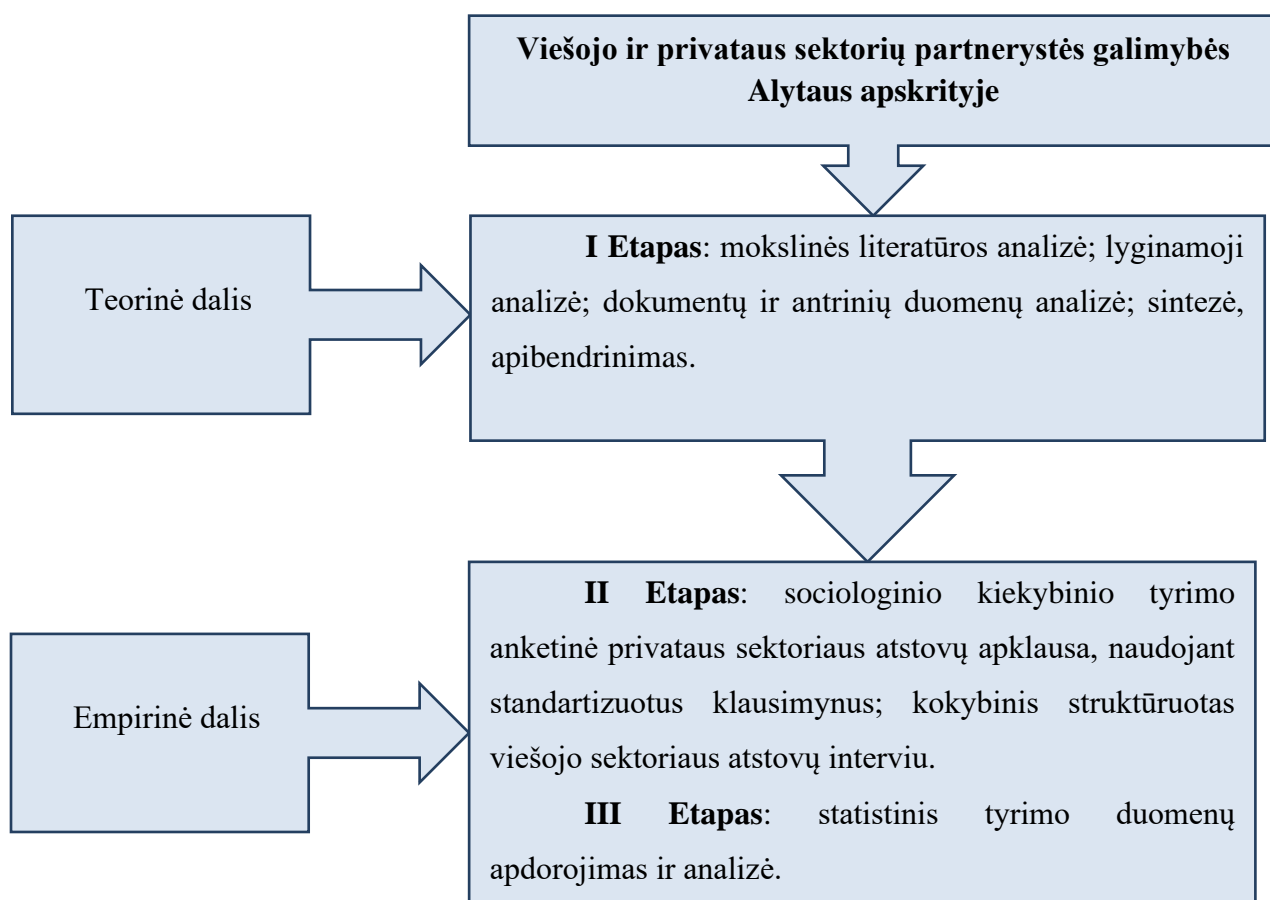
**Viešojo ir privataus sektorių partnerystės galimybės Alytaus apskrityje**

Teorinė dalis

**I Etapas**: mokslinės literatūros analizė; lyginamoji analizė; dokumentų ir antrinių duomenų analizė; sintezė, apibendrinimas.

Empirinė dalis

**II Etapas**: sociologinio kiekybinio tyrimo anketinė privataus sektoriaus atstovų apklausa, naudojant standartizuotus klausimynus; kokybinis struktūruotas viešojo sektoriaus atstovų interviu.

**III Etapas**: statistinis tyrimo duomenų apdorojimas ir analizė.